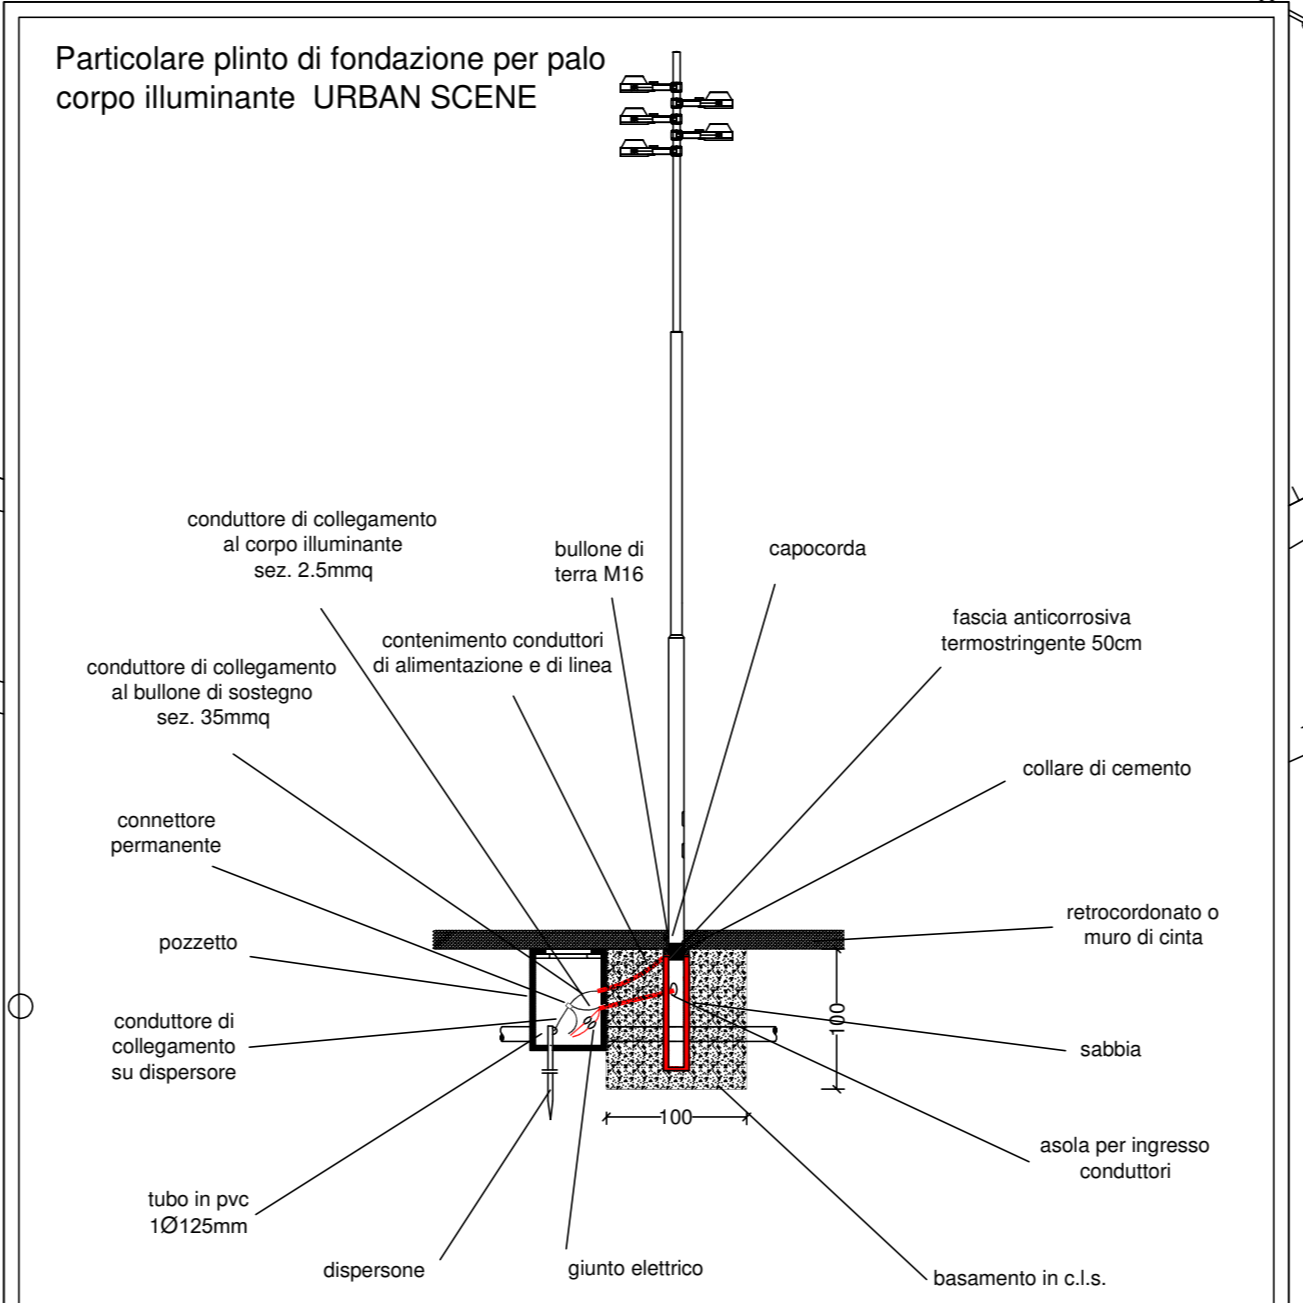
Particolare plinto di fondazione per palo corpo illuminante URBAN SCENE

conduttore di collegamento al corpo illuminante sez. 2.5mmq

bullone di terra M16

capocorda

contenimento conduttori di alimentazione e di linea

fascia anticorrosiva termostringente 50cm

conduttore di collegamento al bullone di sostegno sez. 35mmq

collare di cemento

connettore permanente

retrocordonato o muro di cinta

pozzetto

100

conduttore di collegamento su dispersore

sabbia

100

asola per ingresso conduttori

tubo in pvc 1Ø125mm

dispersone

giunto elettrico

basamento in c.l.s.